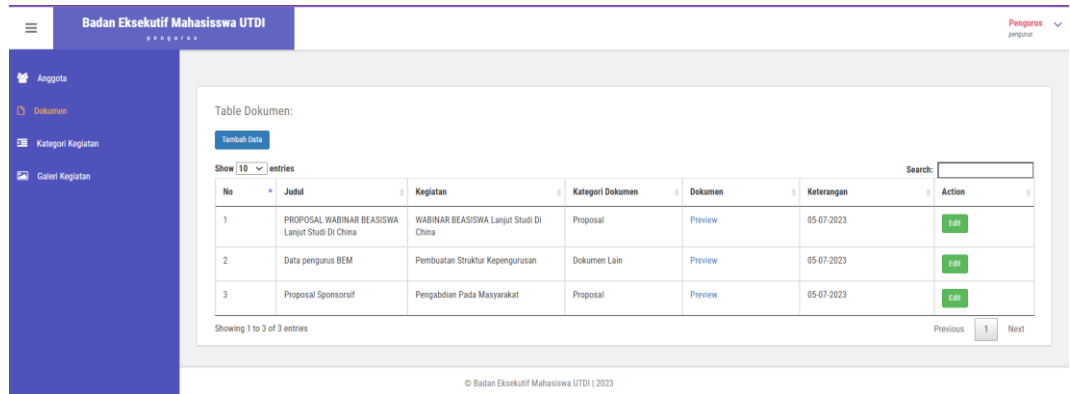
Badan Eksekutif Mahasiswa UTDI
pengurus

Pengurus
pengurus

Anggota
Dokumen
Kategori Kegiatan
Galeri Kegiatan

Table Dokumen:

Tambah Data

Show 10 entries

Search:

| No | Judul | Kegiatan | Kategori Dokumen | Dokumen | Keterangan | Action |
|---|---|---|---|---|---|---|
| 1 | PROPOSAL WABINAR BEASISWA Lanjut Studi Di China | WABINAR BEASISWA Lanjut Studi Di China | Proposal | Preview | 05-07-2023 | Edit |
| 2 | Data pengurus BEM | Pembuatan Struktur Kepengurusan | Dokumen Lain | Preview | 05-07-2023 | Edit |
| 3 | Proposal Sponsorsif | Pengabdian Pada Masyarakat | Proposal | Preview | 05-07-2023 | Edit |

Showing 1 to 3 of 3 entries

Previous 1 Next

© Badan Eksekutif Mahasiswa UTDI | 2023